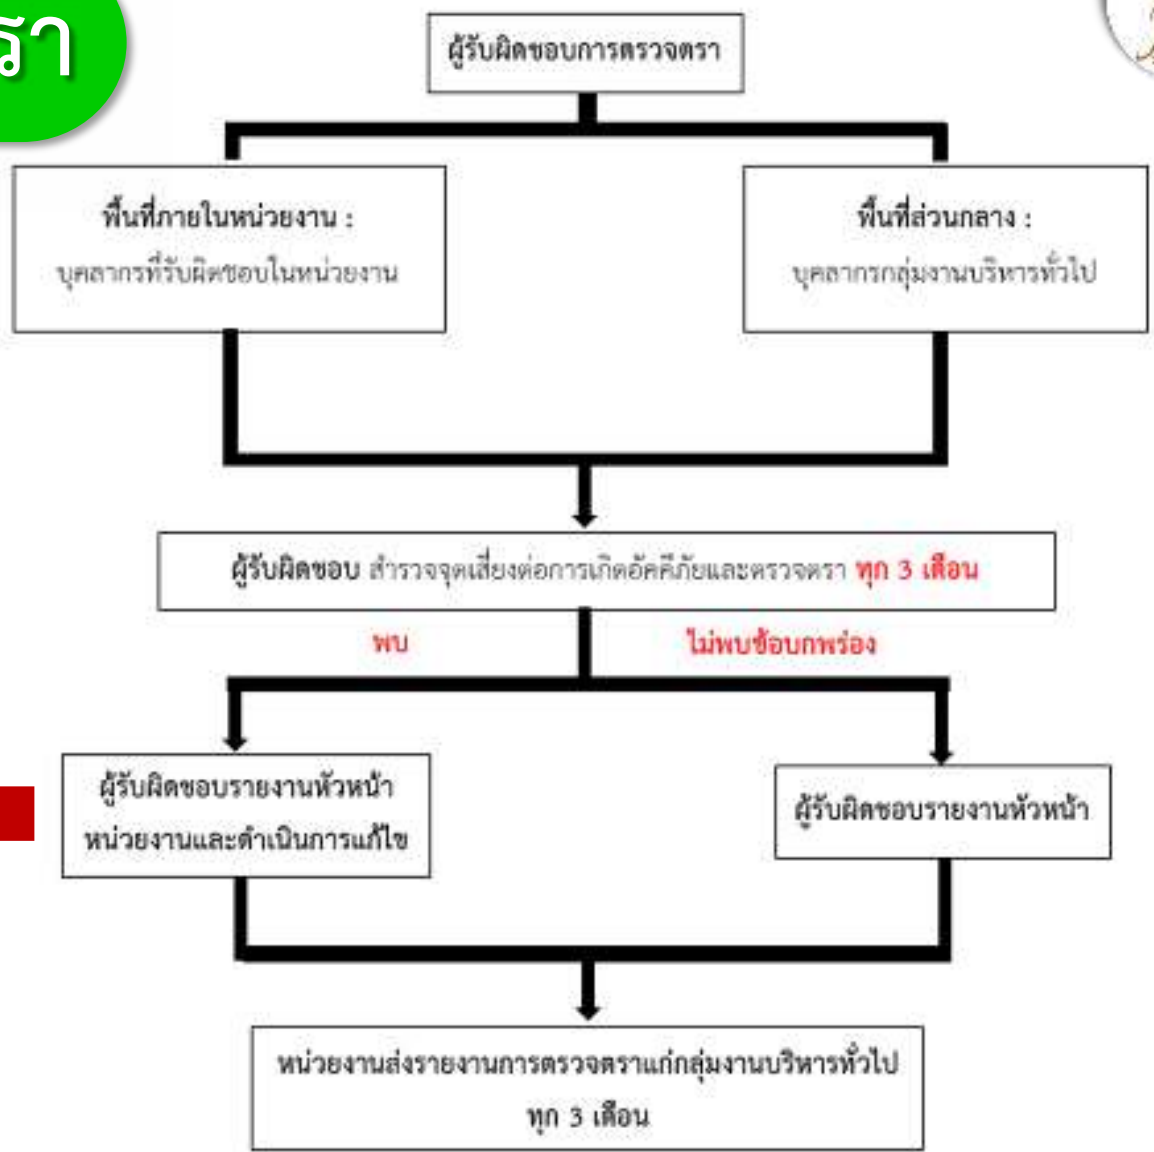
รา

ผู้รับผิดชอบการตรวจตรา

พื้นที่ภายในหน่วยงาน :
บุคลากรที่รับผิดชอบในหน่วยงาน

พื้นที่ส่วนกลาง :
บุคลากรกลุ่มงานบริหารทั่วไป

ผู้รับผิดชอบ สำรวจจุดเสี่ยงต่อการเกิดอัคคีภัยและตรวจตรา ทุก 3 เดือน

พบ

ไม่พบข้อบกพร่อง

ผู้รับผิดชอบรายงานหัวหน้าหน่วยงานและดำเนินการแก้ไข

ผู้รับผิดชอบรายงานหัวหน้า

หน่วยงานส่งรายงานการตรวจตราแก่กลุ่มงานบริหารทั่วไป ทุก 3 เดือน